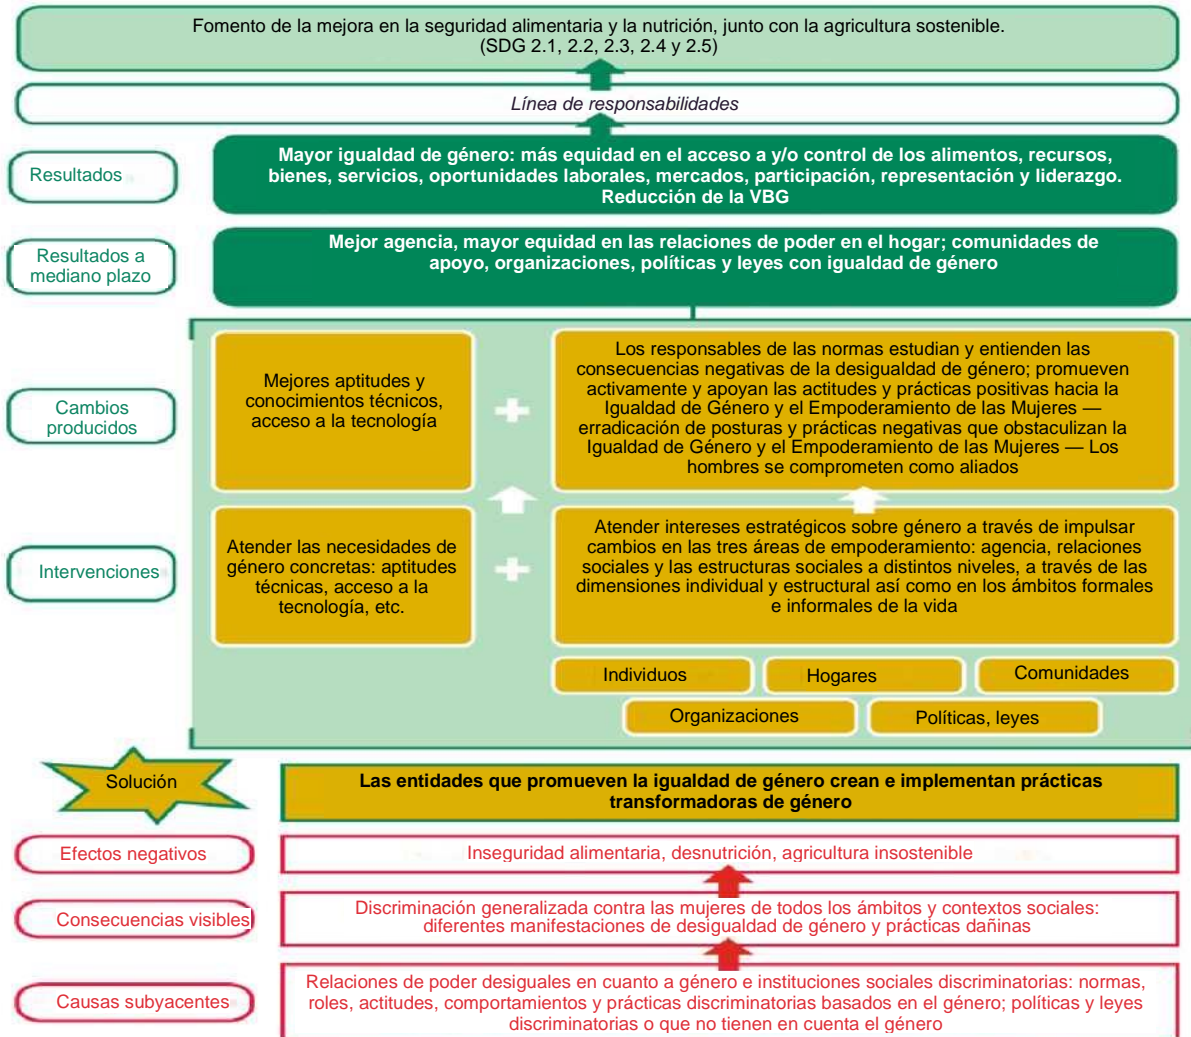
Fomento de la mejora en la seguridad alimentaria y la nutrición, junto con la agricultura sostenible. (SDG 2.1, 2.2, 2.3, 2.4 y 2.5)

Línea de responsabilidades

Resultados

Mayor igualdad de género: más equidad en el acceso a y/o control de los alimentos, recursos, bienes, servicios, oportunidades laborales, mercados, participación, representación y liderazgo. Reducción de la VBG

Resultados a mediano plazo

Mejor agencia, mayor equidad en las relaciones de poder en el hogar; comunidades de apoyo, organizaciones, políticas y leyes con igualdad de género

Cambios producidos

Mejores aptitudes y conocimientos técnicos, acceso a la tecnología

Los responsables de las normas estudian y entienden las consecuencias negativas de la desigualdad de género; promueven activamente y apoyan las actitudes y prácticas positivas hacia la Igualdad de Género y el Empoderamiento de las Mujeres — erradicación de posturas y prácticas negativas que obstaculizan la Igualdad de Género y el Empoderamiento de las Mujeres — Los hombres se comprometen como aliados

Intervenciones

Atender las necesidades de género concretas: aptitudes técnicas, acceso a la tecnología, etc.

Atender intereses estratégicos sobre género a través de impulsar cambios en las tres áreas de empoderamiento: agencia, relaciones sociales y las estructuras sociales a distintos niveles, a través de las dimensiones individual y estructural así como en los ámbitos formales e informales de la vida

Individuos

Hogares

Comunidades

Organizaciones

Políticas, leyes

Solución

Las entidades que promueven la igualdad de género crean e implementan prácticas transformadoras de género

Efectos negativos

Inseguridad alimentaria, desnutrición, agricultura insostenible

Consecuencias visibles

Discriminación generalizada contra las mujeres de todos los ámbitos y contextos sociales: diferentes manifestaciones de desigualdad de género y prácticas dañinas

Causas subyacentes

Relaciones de poder desiguales en cuanto a género e instituciones sociales discriminatorias: normas, roles, actitudes, comportamientos y prácticas discriminatorias basados en el género; políticas y leyes discriminatorias o que no tienen en cuenta el género